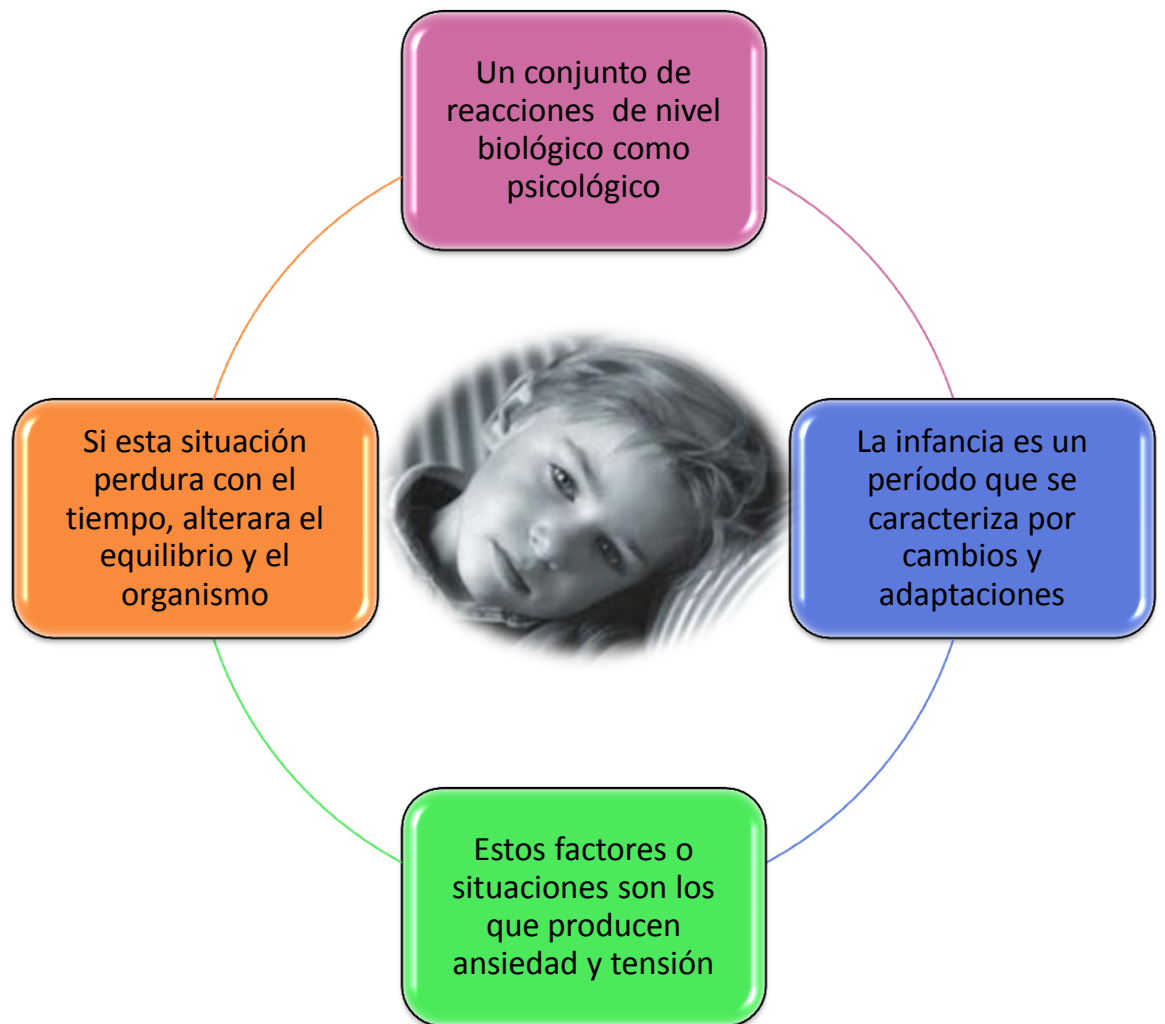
Un conjunto de reacciones  de nivel biológico como psicológico

La infancia es un período que se caracteriza por cambios y adaptaciones

Estos factores o situaciones son los que producen ansiedad y tensión

Si esta situación perdura con el tiempo, alterara el equilibrio y el organismo